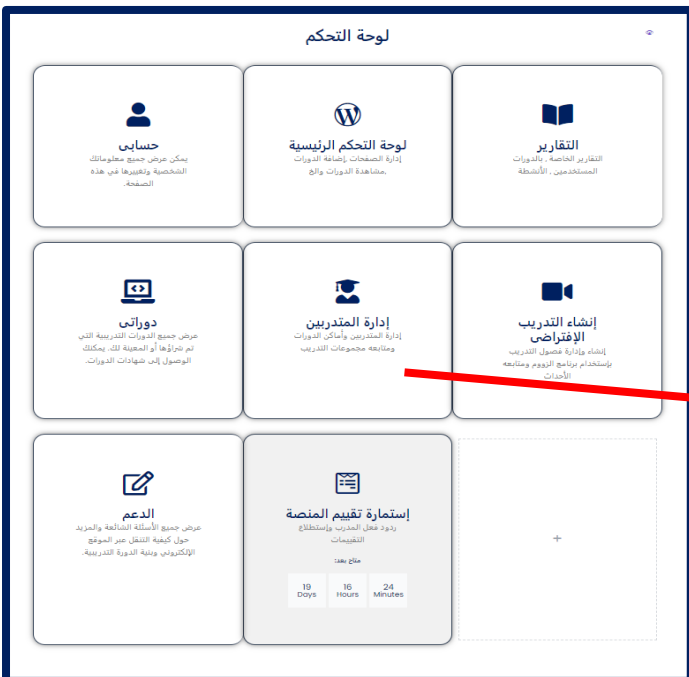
لوحة التحكم

التقارير
التقارير الخاصة , بالدورات المستخدمين ,الأنشطة

لوحة التحكم الرئيسية
إدارة الصفحات إضافة الدورات ,مشاهدة الدورات والخ.

حسابى
يمكن عرض جميع معلوماتك الشخصية وتغييرها في هذه الصفحة.

إنشاء التدريب الإفتراضى
إنشاء وإدارة فصول التدريب بإستخدام برنامج الزووم ومتابعة الأحداث

إدارة المتدربين
إدارة المتدربين وأماكن الدورات ومتابعه مجموعات التدريب

دوراتى
عرض جميع الدورات التدريبية التي تم تجزؤها أو المعينة لك. يمكنك الوصول إلى شهادات الدورات.

+

إستمارة تقييم المنصة
ردود فعل المدرب وإستطلاع التقييمات
متاح بعد:
| 24 Minutes | 16 Hours | 19 Days |
|---|---|---|

الدعم
عرض جميع الأسئلة الشائعة والمزيد حول كيفية التنقل عبر الموقع الإلكتروني وبنية الدورة التدريبية.